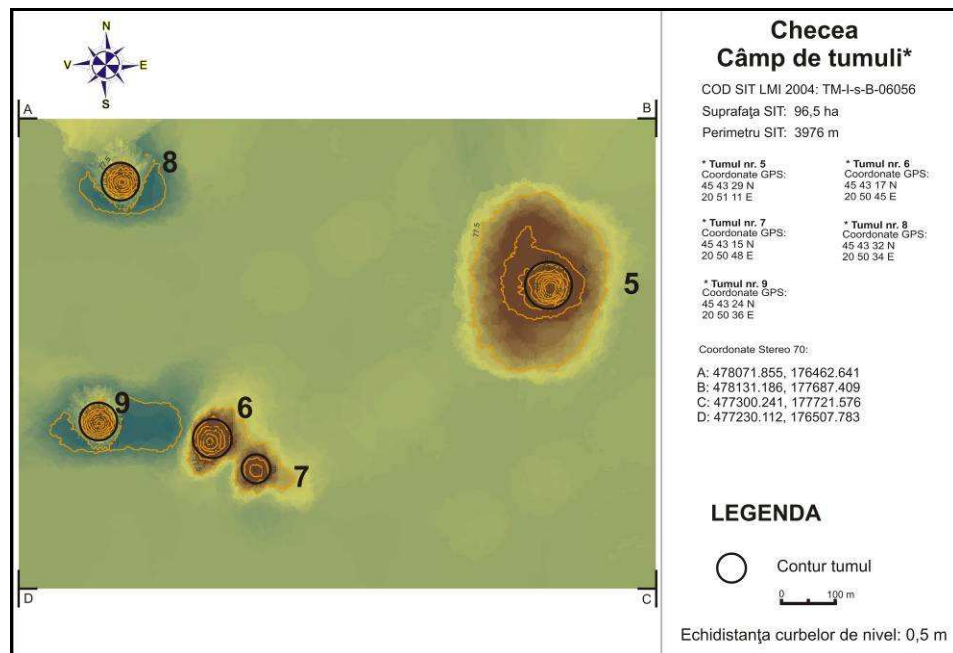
N
V
E
S
A
B
C
D
8
5
9
6
7
77.5
77.5

Checea
Câmp de tumuli*

COD SIT LMI 2004: TM-I-s-B-06056
Suprafaţa SIT: 96,5 ha
Perimetru SIT: 3976 m

* Tumul nr. 5
Coordonate GPS:
45 43 29 N
20 51 11 E

* Tumul nr. 6
Coordonate GPS:
45 43 17 N
20 50 45 E

* Tumul nr. 7
Coordonate GPS:
45 43 15 N
20 50 48 E

* Tumul nr. 8
Coordonate GPS:
45 43 32 N
20 50 34 E

* Tumul nr. 9
Coordonate GPS:
45 43 24 N
20 50 36 E

Coordonate Stereo 70:

A: 478071.855, 176462.641
B: 478131.186, 177687.409
C: 477300.241, 177721.576
D: 477230.112, 176507.783

LEGENDA

Contur tumul

0 100 m

Echidistanţa curbelor de nivel: 0,5 m